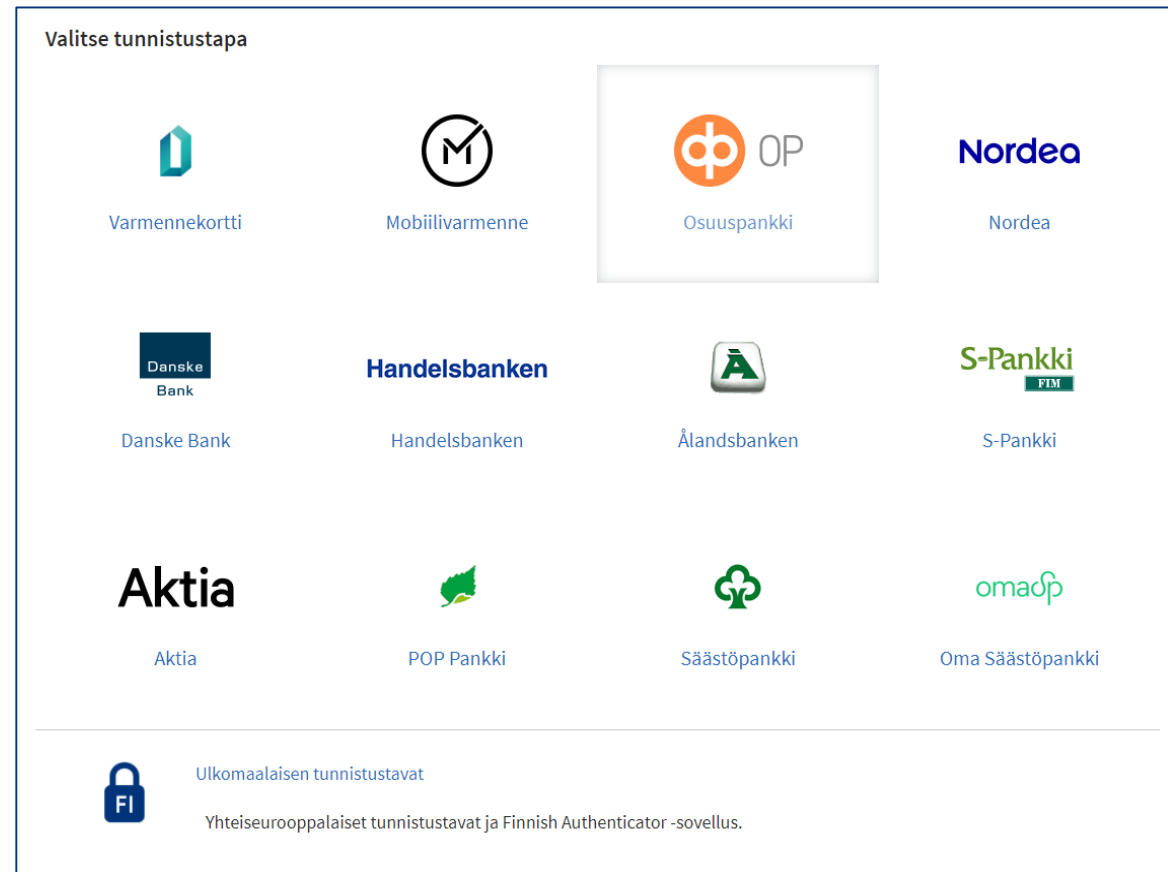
Valitse tunnistustapa

Varmennekortti

Mobiilivarmenne

OP
Osuuspankki

Nordea
Nordea

Danske Bank
Danske Bank

Handelsbanken
Handelsbanken

Å
Ålandsbanken

S-Pankki
FIM
S-Pankki

Aktia
Aktia

POP Pankki

Säästöpankki

omasp
Oma Säästöpankki

FI
Ulkomaalaisen tunnistustavat

Yhteiseurooppalaiset tunnistustavat ja Finnish Authenticator -sovellus.